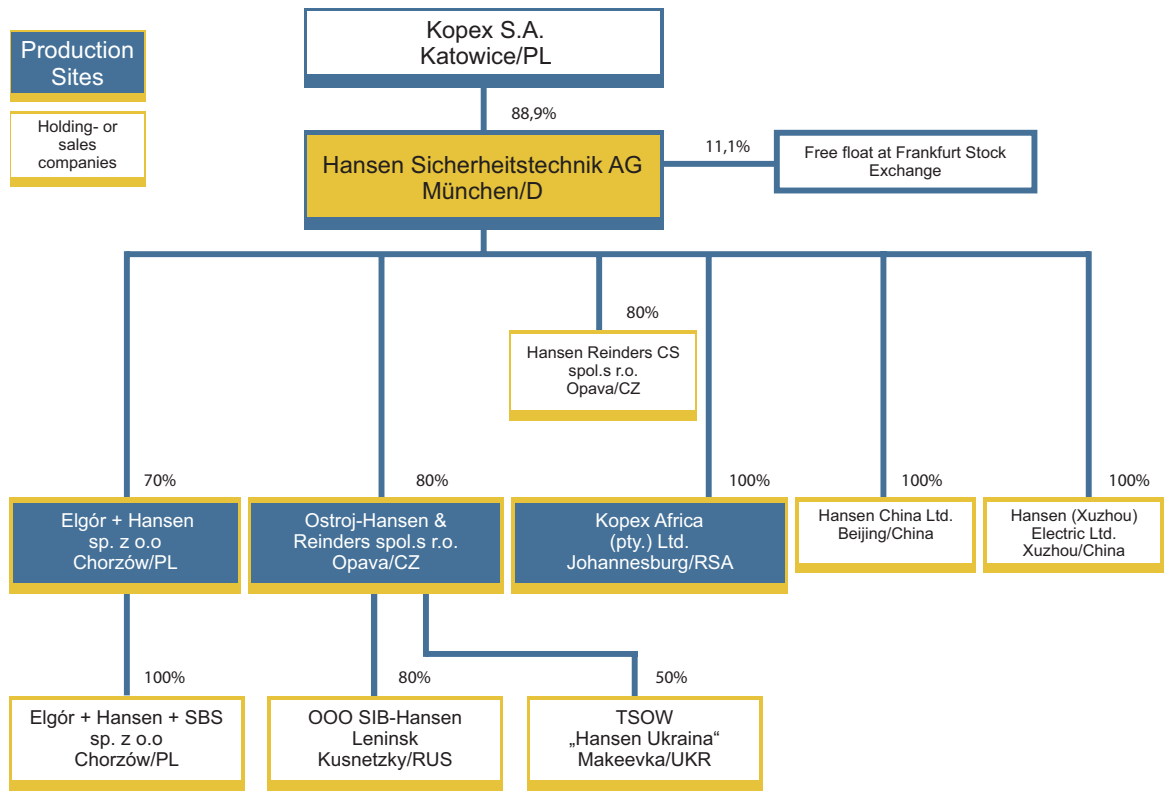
Production Sites

Holding- or sales companies

Kopex S.A.
Katowice/PL

88,9%

Hansen Sicherheitstechnik AG
München/D

11,1%

Free float at Frankfurt Stock Exchange

80%

Hansen Reinders CS spol.s r.o. Opava/CZ

70%

Elgór + Hansen sp. z o.o Chorzów/PL

80%

Ostroj-Hansen & Reinders spol.s r.o. Opava/CZ

100%

Kopex Africa (pty.) Ltd. Johannesburg/RSA

100%

Hansen China Ltd. Beijing/China

100%

Hansen (Xuzhou) Electric Ltd. Xuzhou/China

100%

Elgór + Hansen + SBS sp. z o.o Chorzów/PL

80%

OOO SIB-Hansen Leninsk Kusnetzky/RUS

50%

TSOW „Hansen Ukraina“ Makeevka/UKR